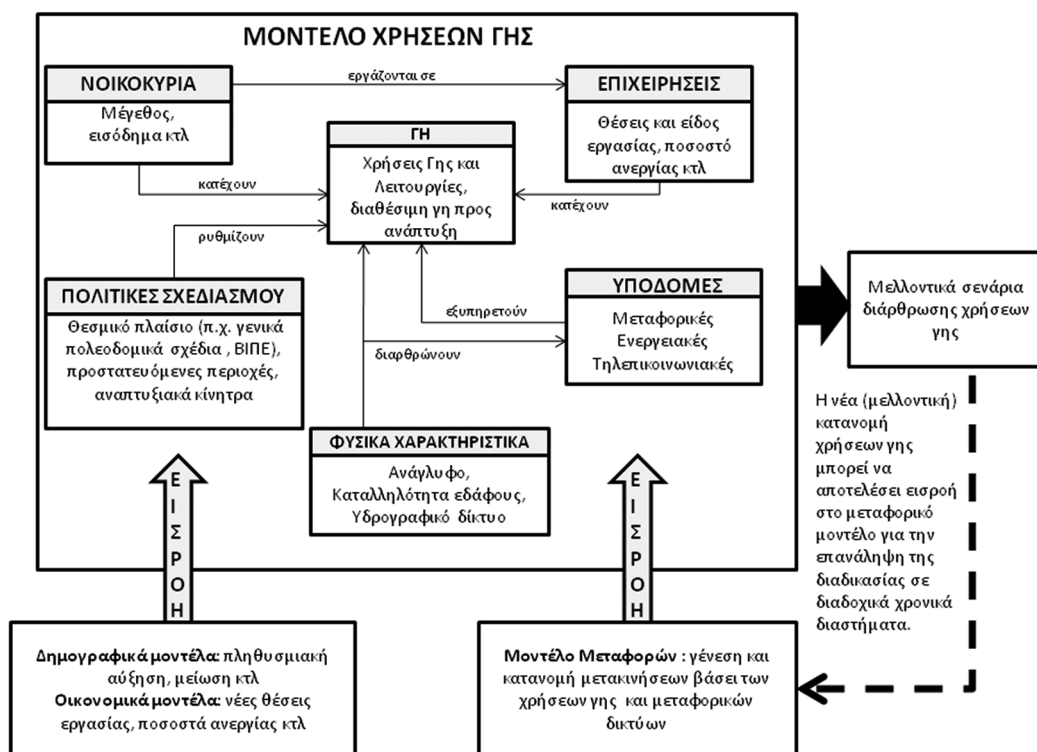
ΜΟΝΤΕΛΟ ΧΡΗΣΕΩΝ ΓΗΣ

ΝΟΙΚΟΚΥΡΙΑ

Μέγεθος, εισόδημα κτλ

εργάζονται σε

ΕΠΙΧΕΙΡΗΣΕΙΣ

Θέσεις και είδος εργασίας, ποσοστό ανεργίας κτλ

ΓΗ

Χρήσεις Γης και Λειτουργίες, διαθέσιμη γη προς ανάπτυξη

κατέχουν

κατέχουν

ρυθμίζουν

ΠΟΛΙΤΙΚΕΣ ΣΧΕΔΙΑΣΜΟΥ

Θεσμικό πλαίσιο (π.χ. γενικά πολεοδομικά σχέδια , ΒΙΠΕ), προστατευόμενες περιοχές, αναπτυξιακά κίνητρα

εξυπηρετούν

διαρθρώνουν

ΥΠΟΔΟΜΕΣ

Μεταφορικές Ενεργειακές Τηλεπικοινωνιακές

ΦΥΣΙΚΑ ΧΑΡΑΚΤΗΡΙΣΤΙΚΑ

Ανάγλυφο, Καταλληλότητα εδάφους, Υδρογραφικό δίκτυο

Μελλοντικά σενάρια διάρθρωσης χρήσεων γης

Η νέα (μελλοντική) κατανομή χρήσεων γης μπορεί να αποτελέσει εισροή στο μεταφορικό μοντέλο για την επανάληψη της διαδικασίας σε διαδοχικά χρονικά διαστήματα.

ΕΙΣΡΟΗ

ΕΙΣΡΟΗ

Δημογραφικά μοντέλα: πληθυσμιακή αύξηση, μείωση κτλ
Οικονομικά μοντέλα: νέες θέσεις εργασίας, ποσοστά ανεργίας κτλ

Μοντέλο Μεταφορών : γένεση και κατανομή μετακινήσεων βάσει των χρήσεων γης και μεταφορικών δικτύων